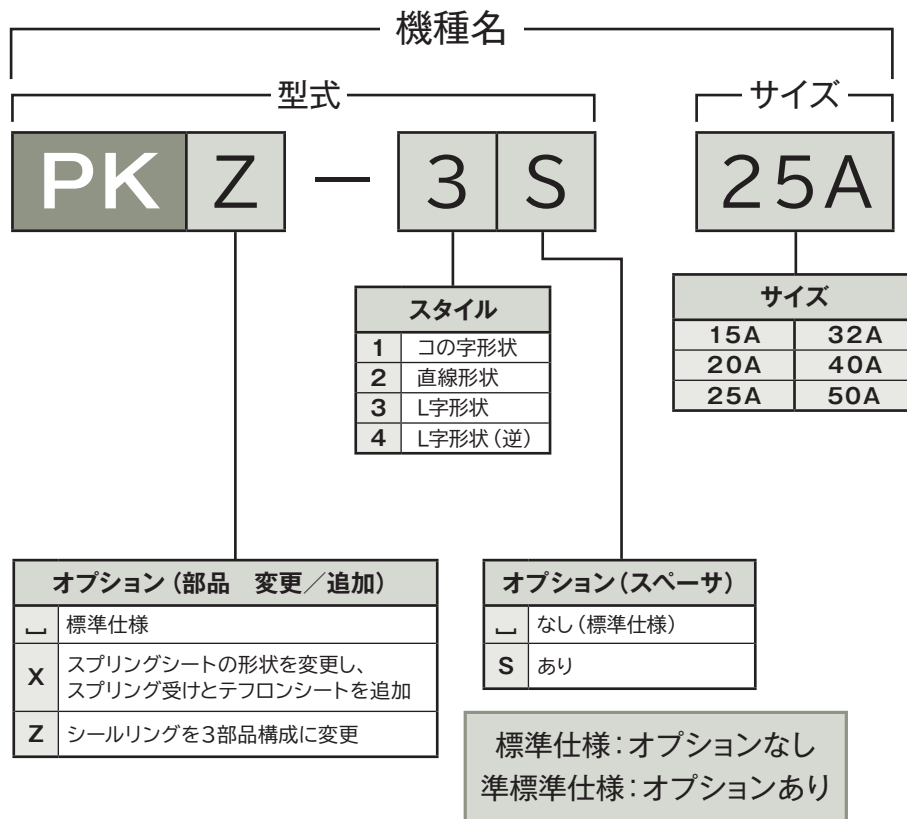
機種名

型式

サイズ

PK Z — 3 S 25A

| スタイル | |
|---|---|
| 1 | コの字形状 |
| 2 | 直線形状 |
| 3 | L字形状 |
| 4 | L字形状（逆） |

| サイズ | |
|---|---|
| 15A | 32A |
| 20A | 40A |
| 25A | 50A |

| オプション（部品　変更／追加） | |
|---|---|
| ␣ | 標準仕様 |
| X | スプリングシートの形状を変更し、スプリング受けとテフロンシートを追加 |
| Z | シールリングを3部品構成に変更 |

| オプション（スペーサ） | |
|---|---|
| ␣ | なし（標準仕様） |
| S | あり |

標準仕様：オプションなし
準標準仕様：オプションあり